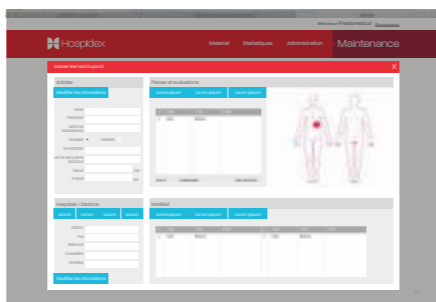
Bienvenue Prestamedical Déconnexion

Hospidex

Materiel Statistiques Administration Maintenance

Dossier Bernard Dupond X

Identité

Modifier les informations

Pièces et évaluations

Lorem ipsum Lorem ipsum Lorem ipsum

Hospitalisation / Stations

Lorem Lorem Lorem Lorem

Modifier les informations

Matériel

Lorem ipsum Lorem ipsum Lorem ipsum